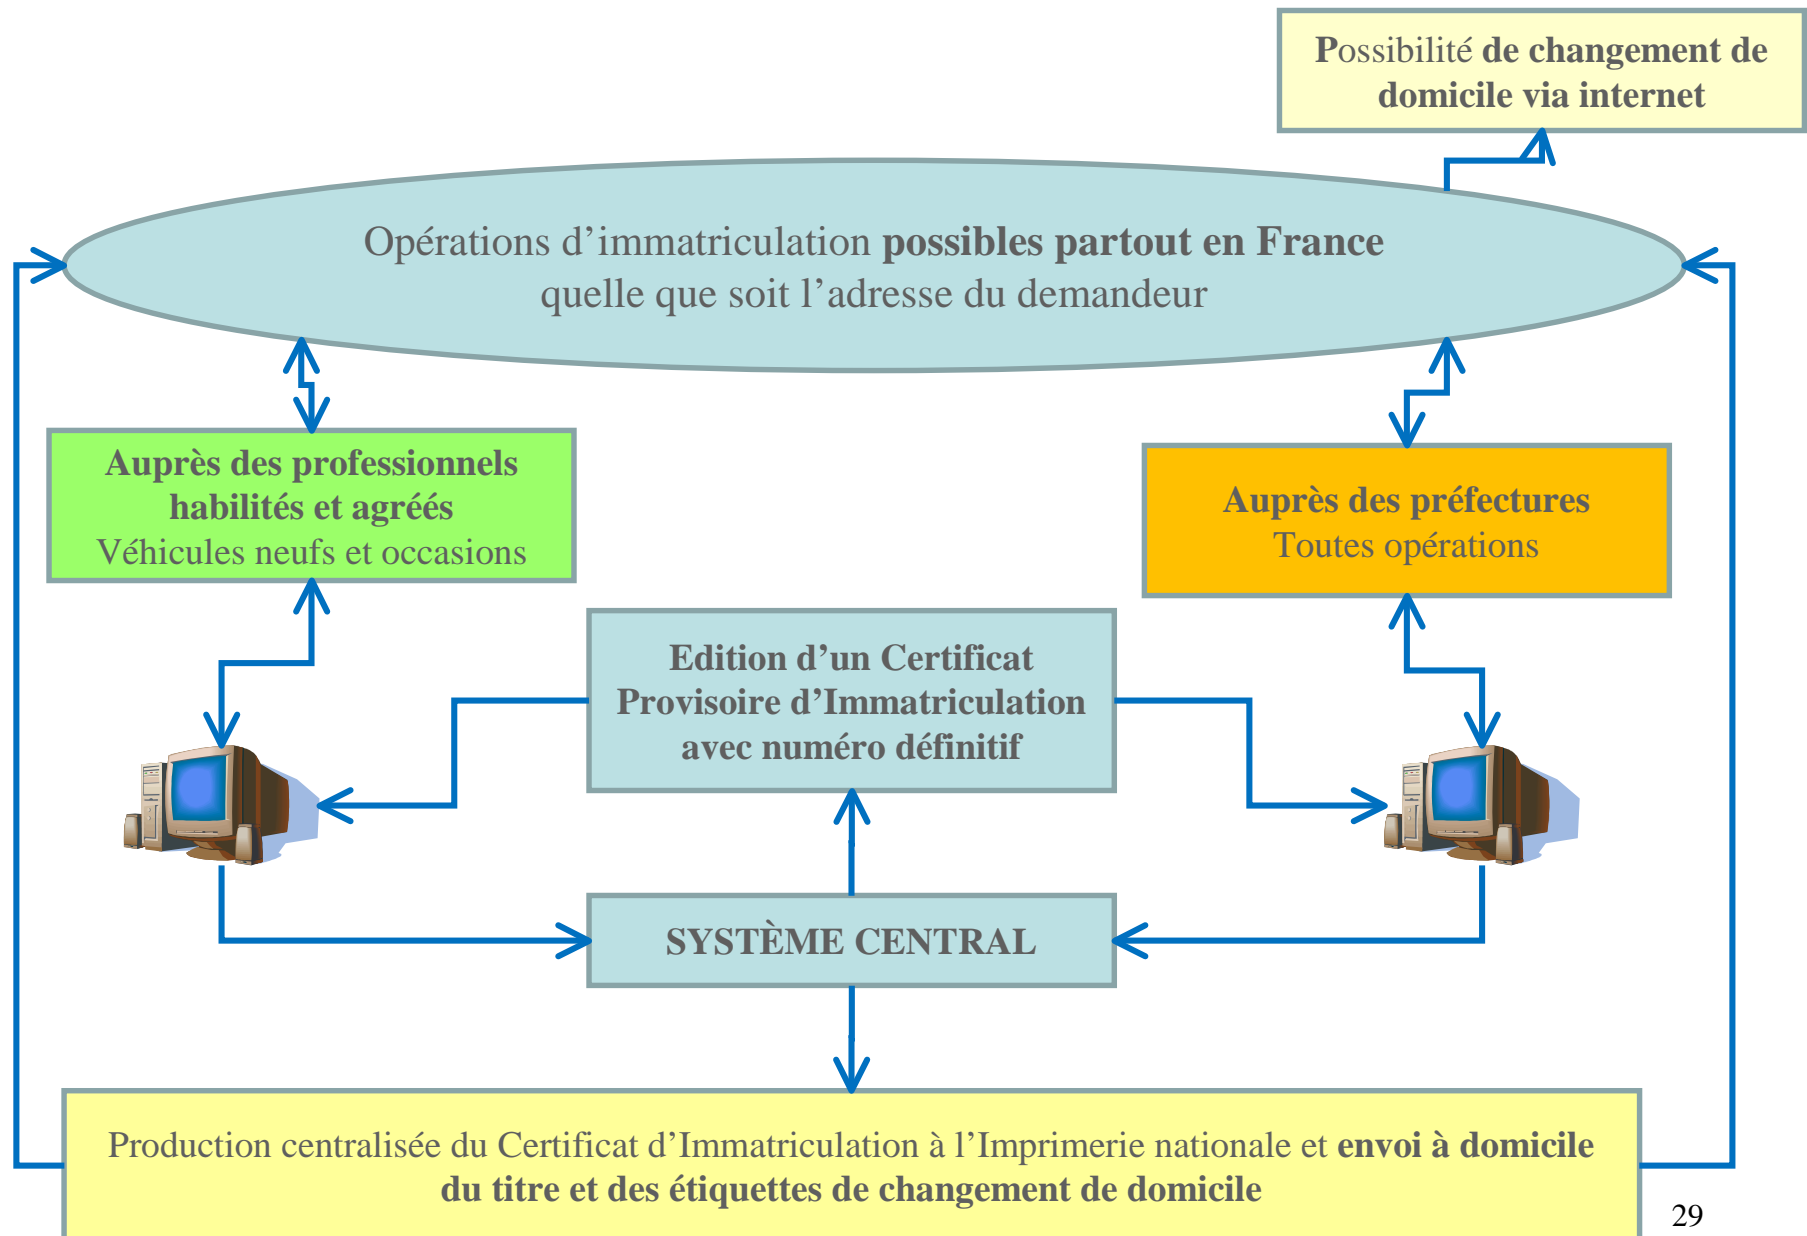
Possibilité de changement de domicile via internet

Opérations d’immatriculation possibles partout en France quelle que soit l’adresse du demandeur

Auprès des professionnels habilités et agréés
Véhicules neufs et occasions

Auprès des préfectures
Toutes opérations

Edition d’un Certificat Provisoire d’Immatriculation avec numéro définitif

SYSTÈME CENTRAL

Production centralisée du Certificat d’Immatriculation à l’Imprimerie nationale et envoi à domicile du titre et des étiquettes de changement de domicile

29